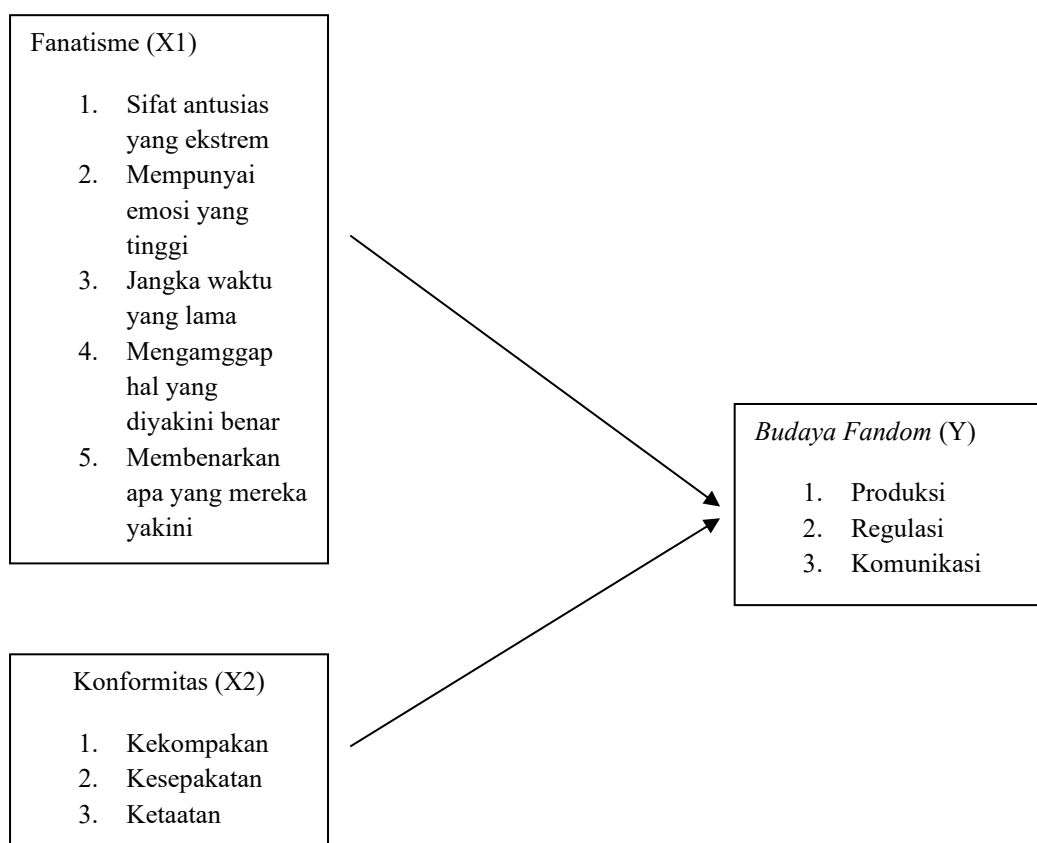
Fanatisme (X1)

1. Sifat antusias yang ekstrem
2. Mempunyai emosi yang tinggi
3. Jangka waktu yang lama
4. Mengamggap hal yang diyakini benar
5. Membenarkan apa yang mereka yakini

Budaya Fandom (Y)

1. Produksi
2. Regulasi
3. Komunikasi

Konformitas (X2)

1. Kekompakan
2. Kesepakatan
3. Ketaatan